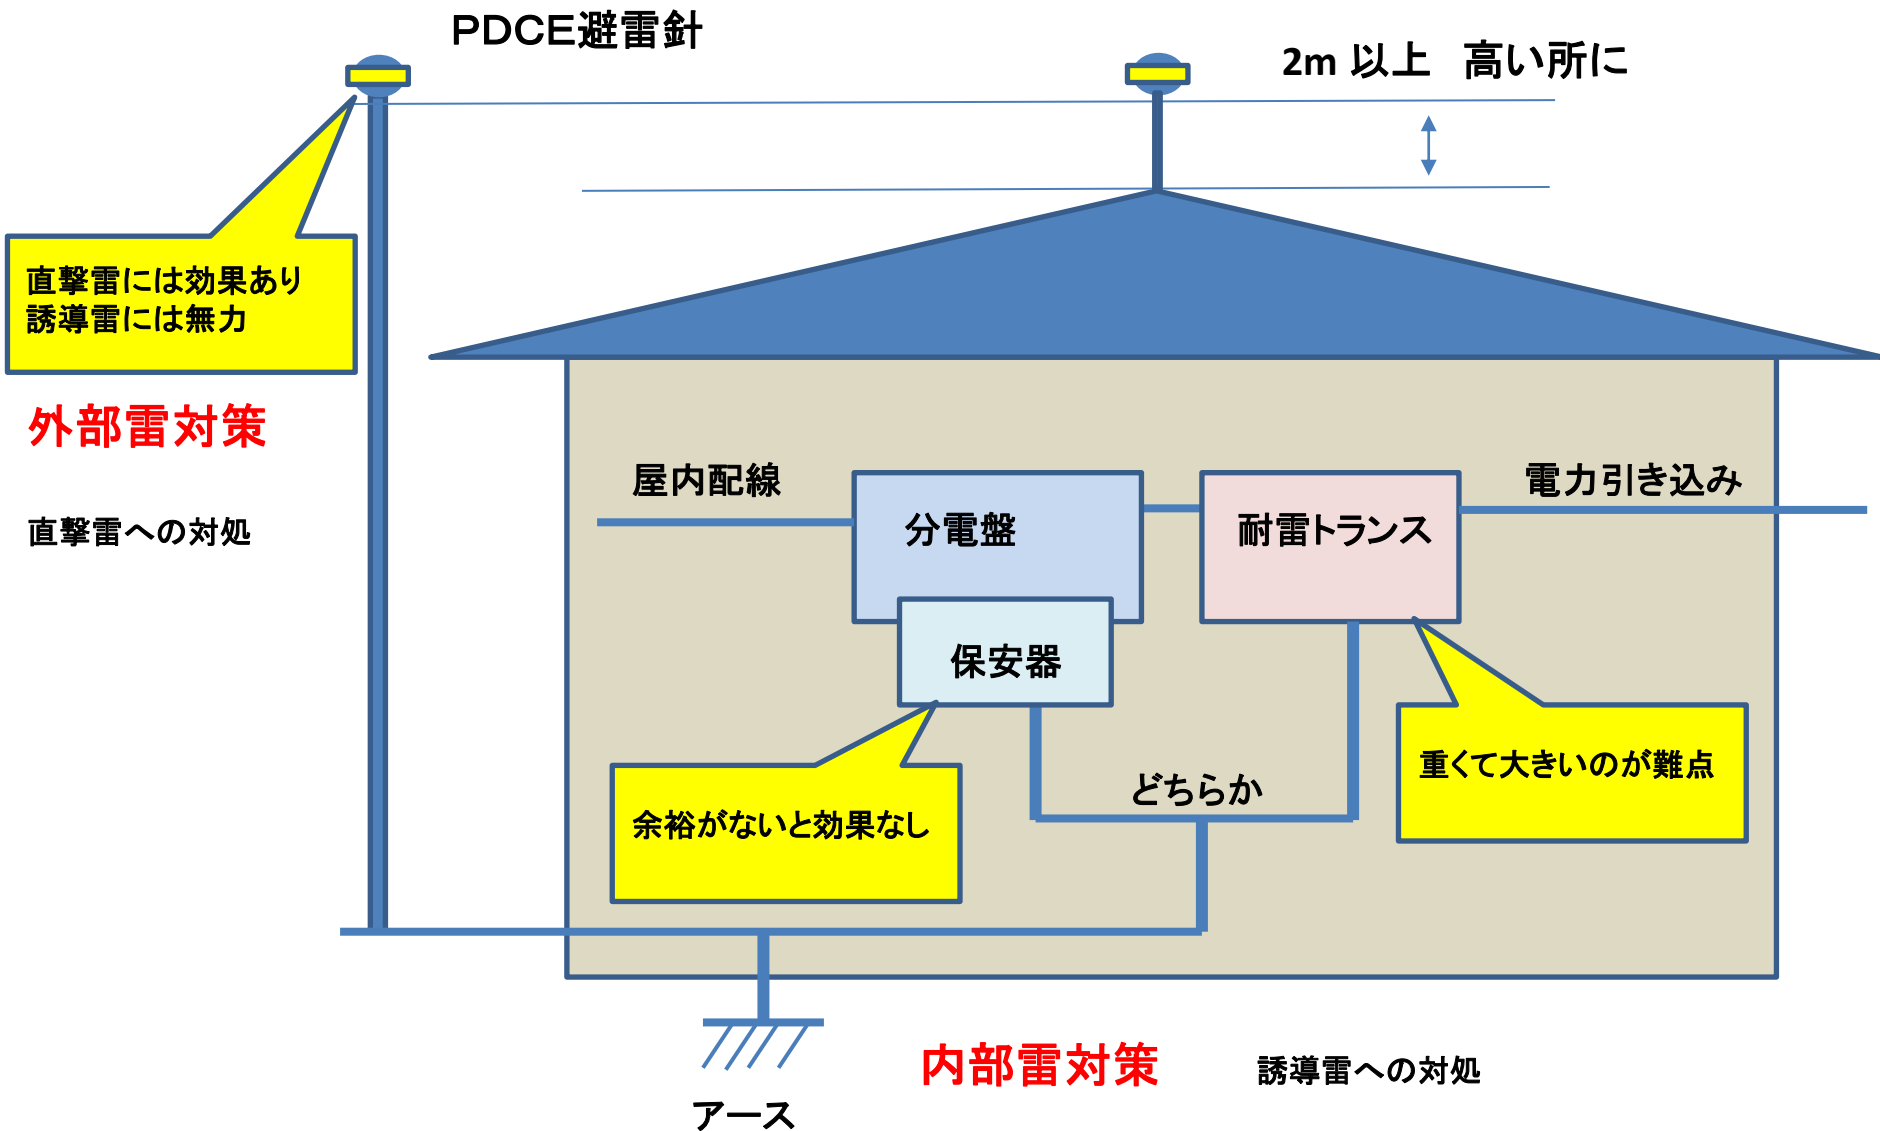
PDCE避雷針

2m 以上　高い所に

直撃雷には効果あり
誘導雷には無力

外部雷対策

直撃雷への対処

屋内配線

分電盤

耐雷トランス

電力引き込み

保安器

余裕がないと効果なし

どちらか

重くて大きいのが難点

アース

内部雷対策

誘導雷への対処